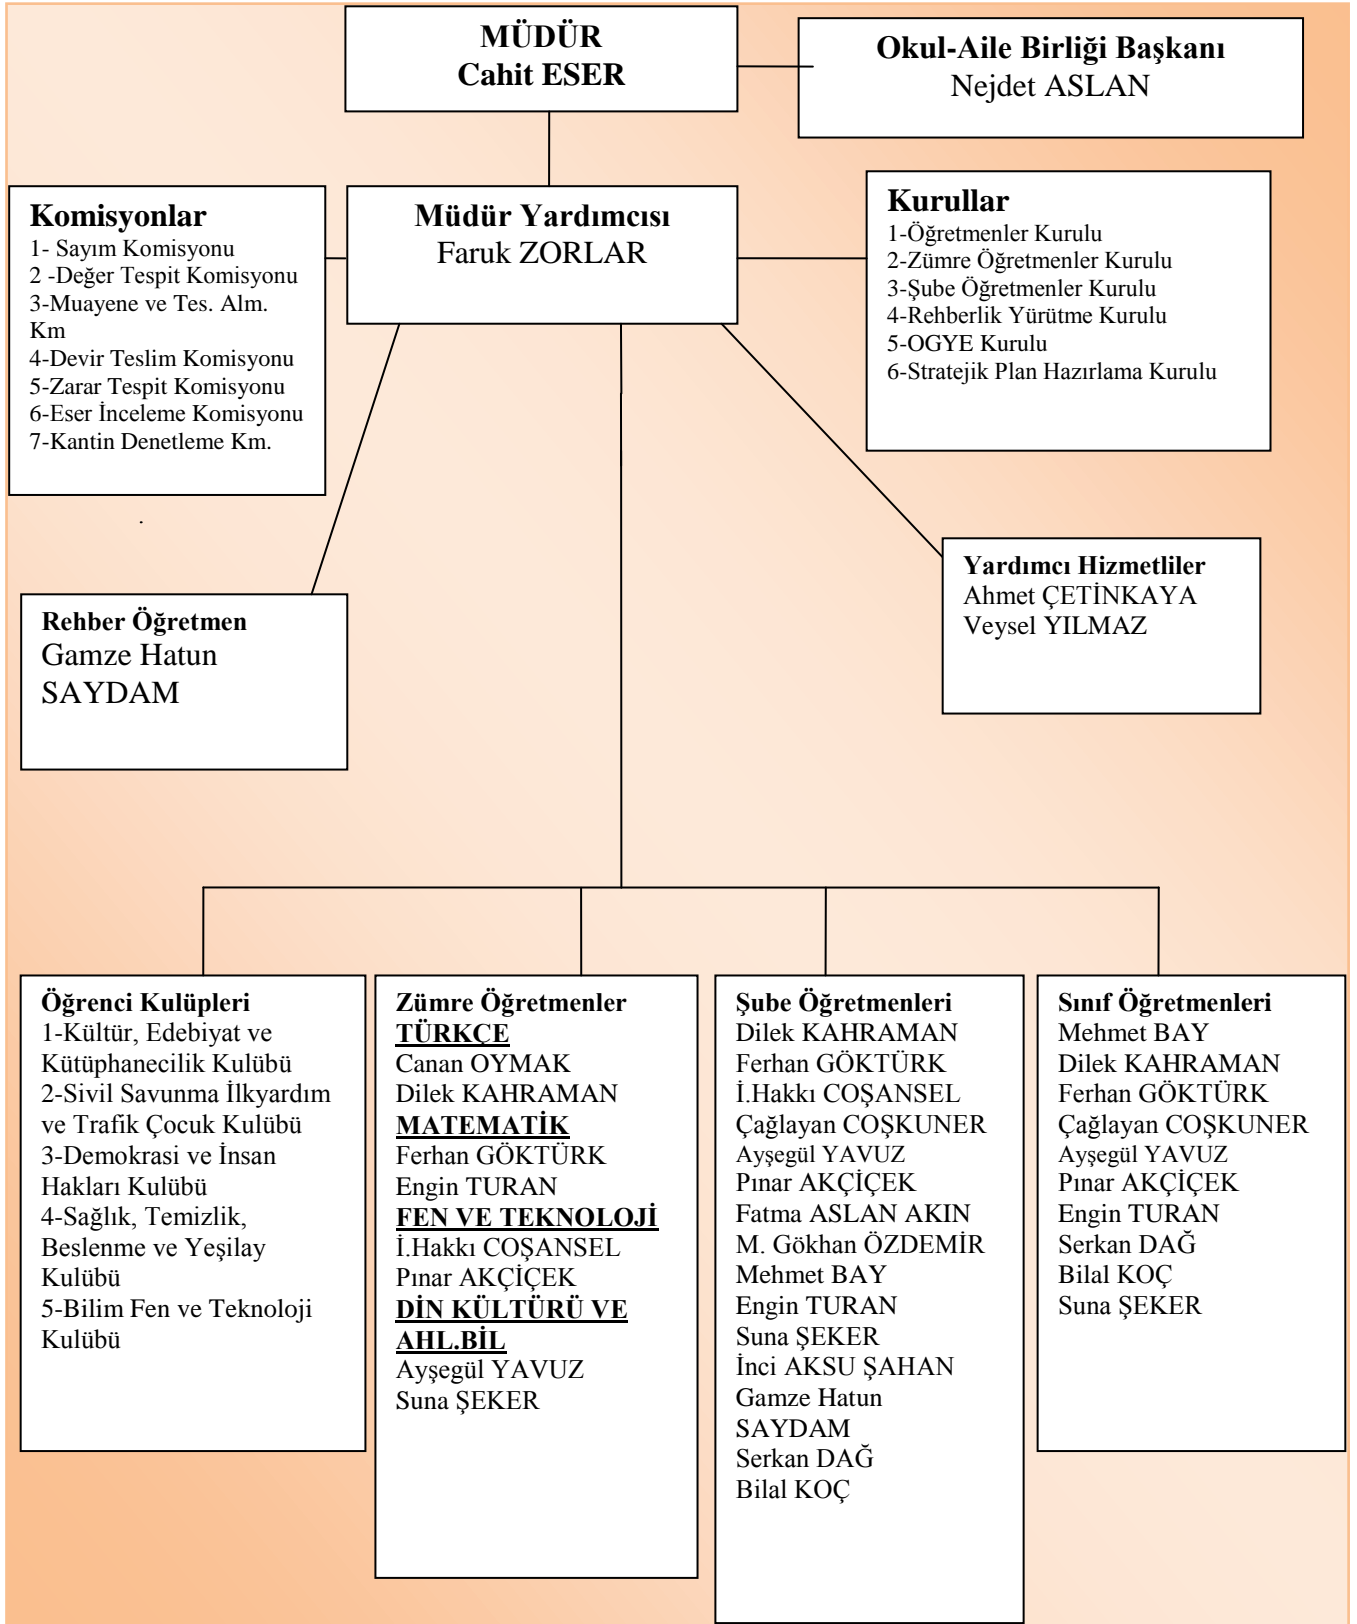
MÜDÜR
Cahit ESER

Okul-Aile Birliği Başkanı
Nejdet ASLAN

Komisyonlar
1- Sayım Komisyonu
2 -Değer Tespit Komisyonu
3-Muayene ve Tes. Alm. Km
4-Devir Teslim Komisyonu
5-Zarar Tespit Komisyonu
6-Eser İnceleme Komisyonu
7-Kantin Denetleme Km.

Müdür Yardımcısı
Faruk ZORLAR

Kurullar
1-Öğretmenler Kurulu
2-Zümre Öğretmenler Kurulu
3-Şube Öğretmenler Kurulu
4-Rehberlik Yürütme Kurulu
5-OGYE Kurulu
6-Stratejik Plan Hazırlama Kurulu

Rehber Öğretmen
Gamze Hatun SAYDAM

Yardımcı Hizmetliler
Ahmet ÇETİNKAYA
Veysel YILMAZ

Öğrenci Kulüpleri
1-Kültür, Edebiyat ve Kütüphanecilik Kulübü
2-Sivil Savunma İlkyardım ve Trafik Çocuk Kulübü
3-Demokrasi ve İnsan Hakları Kulübü
4-Sağlık, Temizlik, Beslenme ve Yeşilay Kulübü
5-Bilim Fen ve Teknoloji Kulübü

Zümre Öğretmenler
TÜRKÇE
Canan OYMAK
Dilek KAHRAMAN
MATEMATİK
Ferhan GÖKTÜRK
Engin TURAN
FEN VE TEKNOLOJİ
İ.Hakkı COŞANSEL
Pınar AKÇİÇEK
DİN KÜLTÜRÜ VE AHL.BİL
Ayşegül YAVUZ
Suna ŞEKER

Şube Öğretmenleri
Dilek KAHRAMAN
Ferhan GÖKTÜRK
İ.Hakkı COŞANSEL
Çağlayan COŞKUNER
Ayşegül YAVUZ
Pınar AKÇİÇEK
Fatma ASLAN AKIN
M. Gökhan ÖZDEMİR
Mehmet BAY
Engin TURAN
Suna ŞEKER
İnci AKSU ŞAHAN
Gamze Hatun SAYDAM
Serkan DAĞ
Bilal KOÇ

Sınıf Öğretmenleri
Mehmet BAY
Dilek KAHRAMAN
Ferhan GÖKTÜRK
Çağlayan COŞKUNER
Ayşegül YAVUZ
Pınar AKÇİÇEK
Engin TURAN
Serkan DAĞ
Bilal KOÇ
Suna ŞEKER